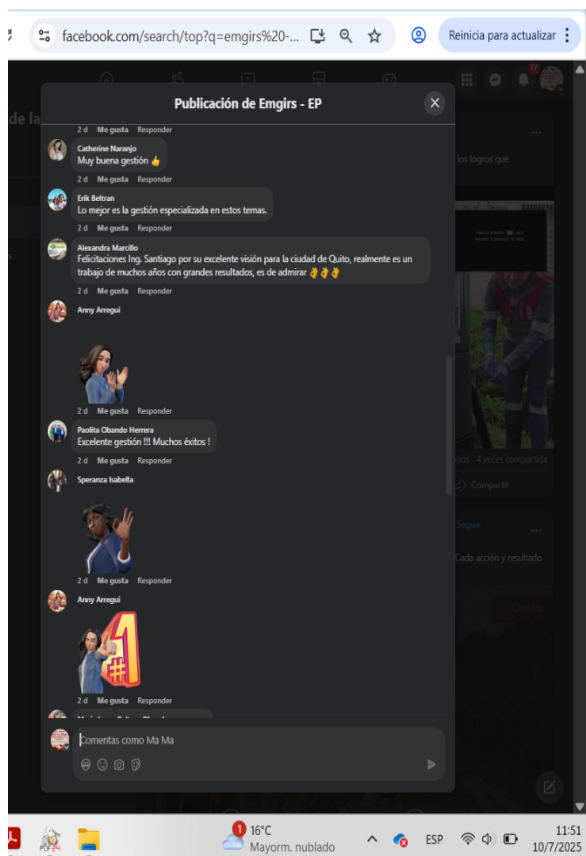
facebook.com/search/top?q=emgirs%20-...

Reinicia para actualizar

Publicación de Emgirs - EP

2 d Me gusta Responder

Catherine Naranjo
Muy buena gestión 👍

2 d Me gusta Responder

Erik Beltran
Lo mejor es la gestión especializada en estos temas.

2 d Me gusta Responder

Alexandra Marcillo
Felicitaciones Ing. Santiago por su excelente visión para la ciudad de Quito, realmente es un trabajo de muchos años con grandes resultados, es de admirar 👌👌👌

2 d Me gusta Responder

Anny Arregui

2 d Me gusta Responder

Paolita Obando Herrera
Excelente gestión !!! Muchos éxitos !

2 d Me gusta Responder

Speranza Isabella

2 d Me gusta Responder

Anny Arregui

#1

2 d Me gusta Responder

Comentas como Ma Ma

los logros que

Comparte

Cada acción y resultado

16°C
Mayorm. nublado

ESP

11:51
10/7/2025